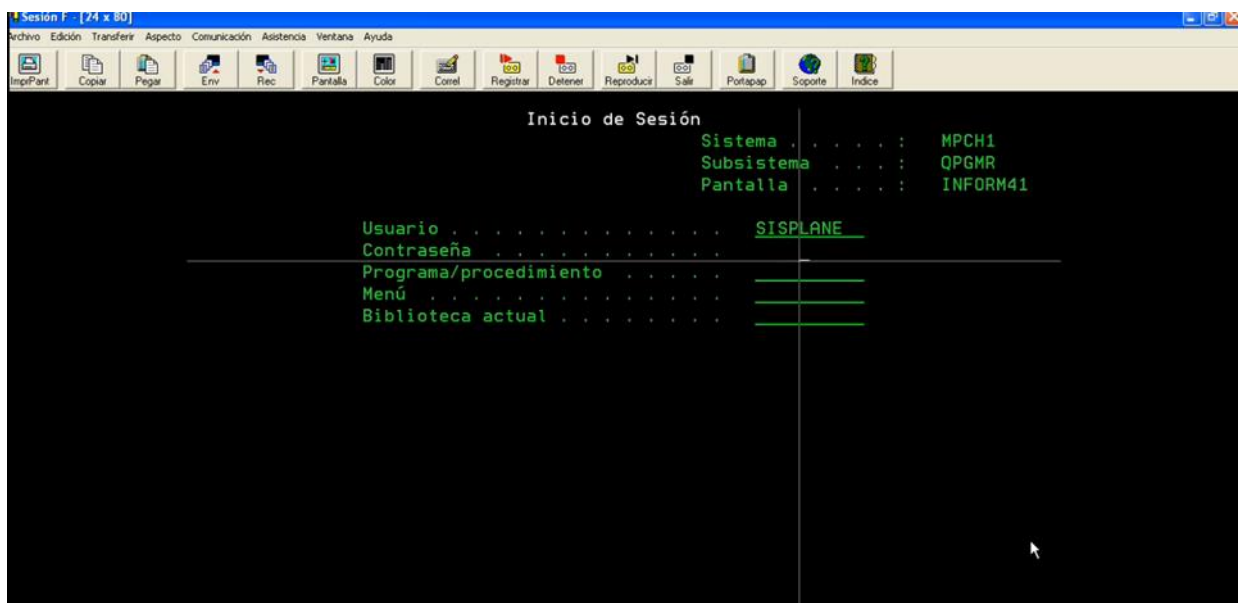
Sesión F - [24 x 80]

Archivo Edición Transferir Aspecto Comunicación Asistencia Ventana Ayuda

ImprPant Copiar Pegar Env Rec Pantalla Color Correl Registrar Detener Reproducir Salir Portapap Soporte Indice

Inicio de Sesión

Sistema . . . . . : MPCH1
Subsistema . . . . : QPGMR
Pantalla . . . . . : INFORM41

Usuario . . . . . . . . . . . . . . SISPLANE
Contraseña . . . . . . . . . . . . .
Programa/procedimiento . . . . . .
Menú . . . . . . . . . . . . . . .
Biblioteca actual . . . . . . . . .